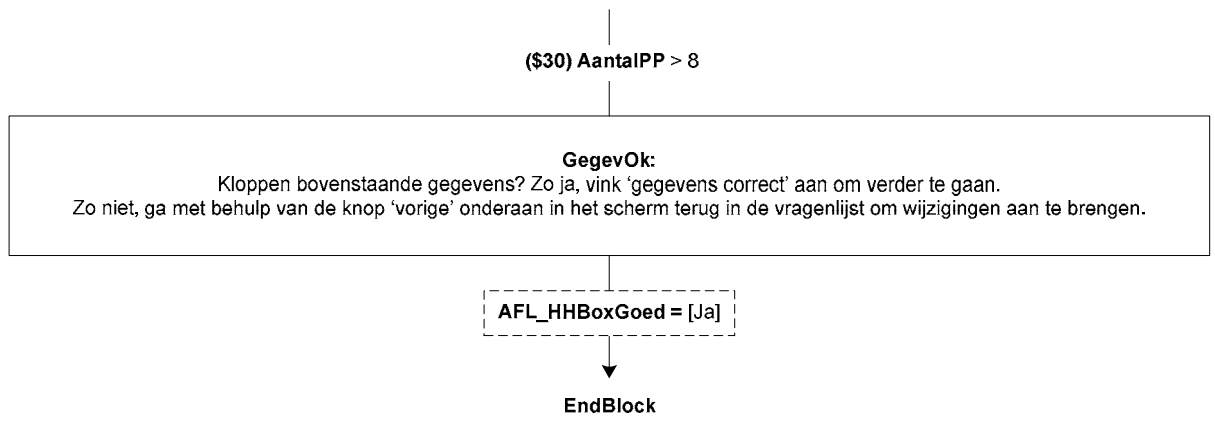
($30) AantalPP > 8

GegevOk:
Kloppen bovenstaande gegevens? Zo ja, vink 'gegevens correct' aan om verder te gaan.
Zo niet, ga met behulp van de knop 'vorige' onderaan in het scherm terug in de vragenlijst om wijzigingen aan te brengen.

AFL_HHBoxGoed = [Ja]

EndBlock